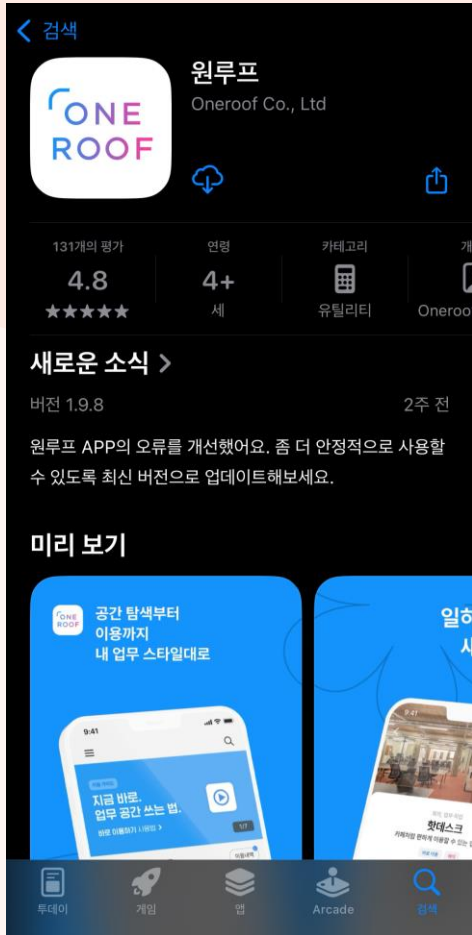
< 검색

ONE ROOF

원루프

Oneroof Co., Ltd

131개의 평가
4.8
★★★★★

연령
4+
세

카테고리
유틸리티

개
Oneroo

새로운 소식 >

버전 1.9.8

2주 전

원루프 APP의 오류를 개선했어요. 좀 더 안정적으로 사용할 수 있도록 최신 버전으로 업데이트해보세요.

미리 보기

ONE ROOF

공간 탐색부터 이용까지 내 업무 스타일대로

9:41

지금 바로, 업무 공간 쓰는 법.

바로 이용하기 시작 >

1/7

일하
시

9:41

핫데스크

투데이

게임

앱

Arcade

검색